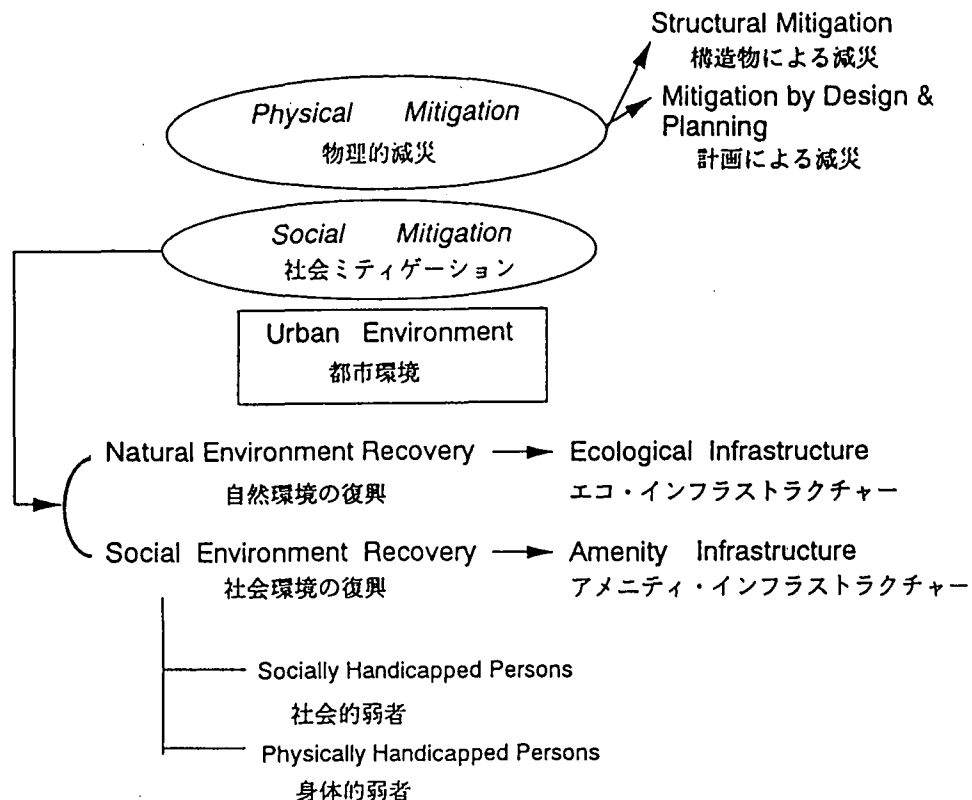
Physical Mitigation
物理的減災

Structural Mitigation
構造物による減災

Mitigation by Design & Planning
計画による減災

Social Mitigation
社会ミティゲーション

Urban Environment
都市環境

Natural Environment Recovery
自然環境の復興

Ecological Infrastructure
エコ・インフラストラクチャー

Social Environment Recovery
社会環境の復興

Amenity Infrastructure
アメニティ・インフラストラクチャー

Socially Handicapped Persons
社会的弱者

Physically Handicapped Persons
身体的弱者